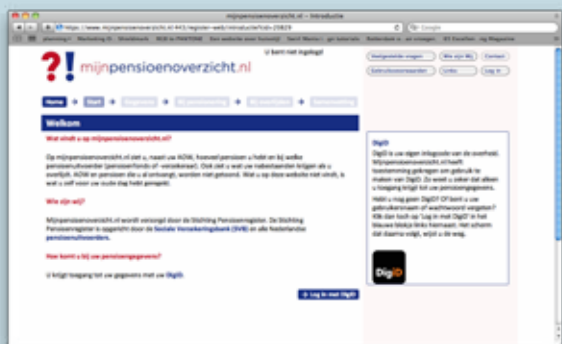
mijnpensioenoverzicht.nl – Introductie

https://www.mijnpensioenoverzicht.nl:443/register-web/introductie?sid=

?! mijnpensioenoverzicht.nl

U bent niet ingelogd

Veelgestelde vragen | Wie zijn Wij | Contact
Gebruiksvoorwaarden | Links | Log in

Home | Start

Welkom

Wat vindt u op mijnpensioenoverzicht.nl?

Op mijnpensioenoverzicht.nl ziet u, naast uw AOW, hoeveel pensioen u hebt en bij welke pensioenuitvoerder (pensioenfonds of -verzekeraar). Ook ziet u wat uw nabestaanden krijgen als u overlijdt. AOW en pensioen die u al ontvangt, worden niet getoond. Wat u op deze website niet vindt, is u zelf voor uw oude dag hebt gespaard.

Wie zijn wij?

Mijnpensioenoverzicht.nl wordt verzorgd door de Stichting Pensioenregister. De Stichting Pensioenregister is opgericht door de Sociale Verzekeringsbank (SVB) en alle Nederlandse pensioenuitvoerders.

Hoe komt u bij uw pensioengegevens?

U krijgt toegang tot uw gegevens met uw DigiD.

Log in met DigiD

DigiD

DigiD is uw eigen inlogcode van de overheid. Mijnpensioenoverzicht.nl heeft toestemming gekregen om gebruik te maken van DigiD. Zo weet u zeker dat alleen u toegang krijgt tot uw pensioengegevens.

Hebt u nog geen DigiD? Of bent u uw gebruikersnaam of wachtwoord vergeten? Klik dan toch op 'Log in met DigiD' in het blauwe blokje links hiernaast. Het scherm dat daarna volgt, wijst u de weg.

DigiD